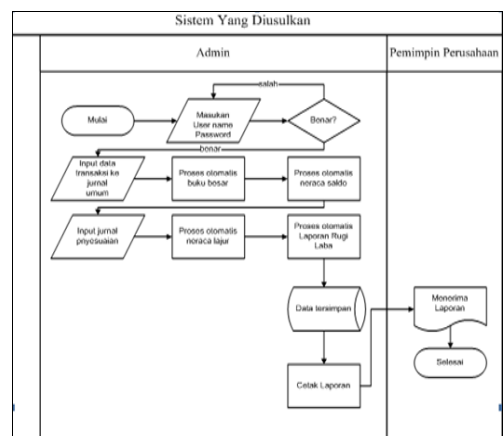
Sistem Yang Diusulkan

Admin

Pemimpin Perusahaan

salah

Mulai

Masukan User name Password

Benar?

benar

Input data transaksi ke jurnal umum

Proses otomatis buku besar

Proses otomatis neraca saldo

Input jurnal penyesuaian

Proses otomatis neraca lajur

Proses otomatis Laporan Rugi Laba

Data tersimpan

Cetak Laporan

Menerima Laporan

Selesai